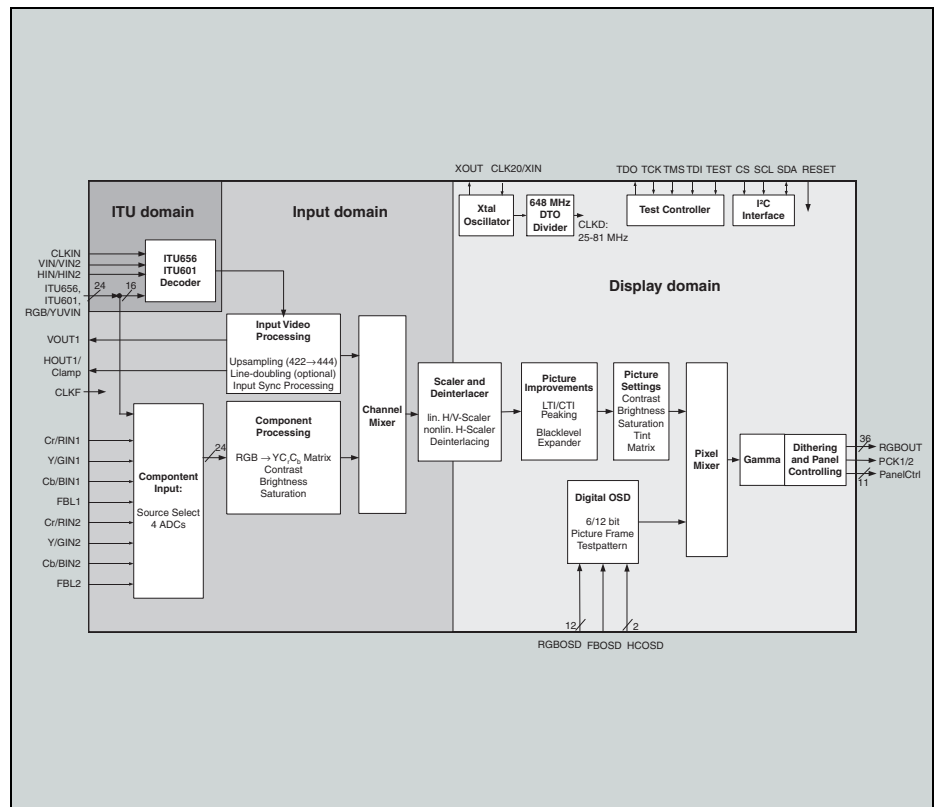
XOUT CLK20/XIN

TDO TCK TMS TDI TEST CS SCL SDA RESET

ITU domain

Input domain

Xtal Oscillator

648 MHz DTO Divider

CLKD: 25-81 MHz

Test Controller

I²C Interface

CLKIN
VIN/VIN2
HIN/HIN2
ITU656, ITU601, RGB/YUVIN

24 16

ITU656 ITU601 Decoder

Display domain

VOUT1

HOUT1/ Clamp

CLKF

Input Video Processing

Upsampling (422→444)
Line-doubling (optional)
Input Sync Processing

Channel Mixer

Scaler and Deinterlacer

lin. H/V-Scaler
nonlin. H-Scaler
Deinterlacing

Picture Improvements

LTI/CTI
Peaking

Blacklevel Expander

Picture Settings

Contrast
Brightness
Saturation
Tint
Matrix

Pixel Mixer

Gamma

Dithering and Panel Controlling

36 RGBOUT
PCK1/2
11 PanelCtrl

Component Processing

24

RGB $\rightarrow YC_rC_b$ Matrix
Contrast
Brightness
Saturation

Cr/RIN1
Y/GIN1
Cb/BIN1
FBL1
Cr/RIN2
Y/GIN2
Cb/BIN2
FBL2

Compontent Input:

Source Select 4 ADCs

Digital OSD

6/12 bit
Picture Frame
Testpattern

12 2

RGBOSD FBOSD HCOSD